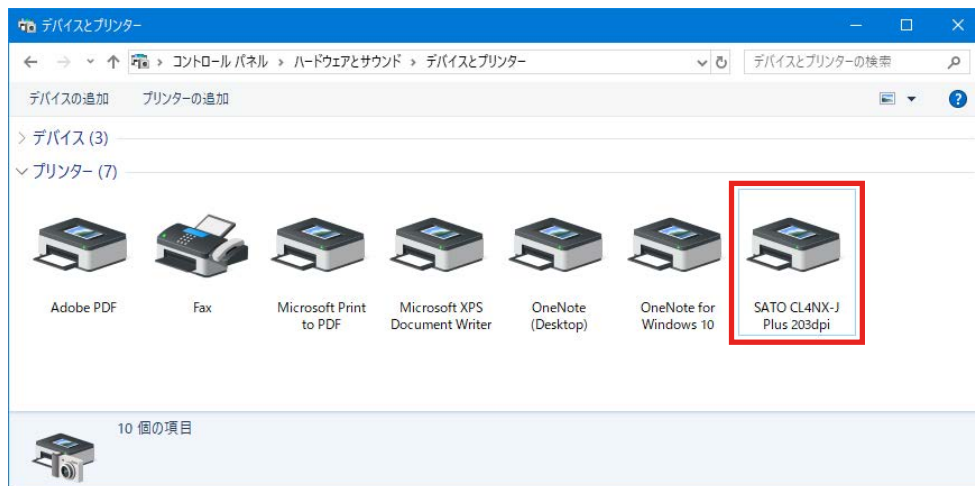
デバイスとプリンター

コントロール パネル › ハードウェアとサウンド › デバイスとプリンター

デバイスとプリンターの検索

デバイスの追加　プリンターの追加

デバイス (3)

プリンター (7)

Adobe PDF

Fax

Microsoft Print to PDF

Microsoft XPS Document Writer

OneNote (Desktop)

OneNote for Windows 10

SATO CL4NX-J Plus 203dpi

10 個の項目